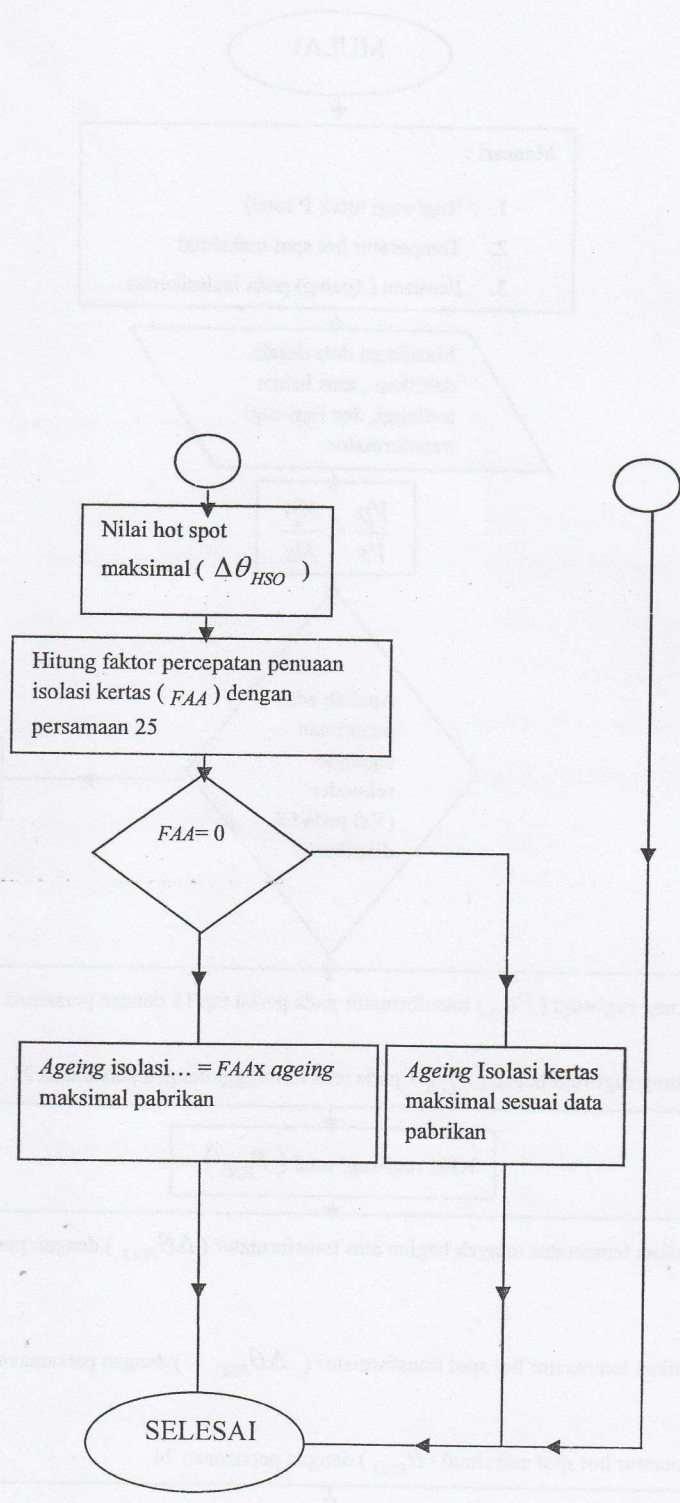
Nilai hot spot maksimal ( $\Delta\theta_{HSO}$ )

Hitung faktor percepatan penuaan isolasi kertas ( $FAA$ ) dengan persamaan 25

$FAA$= 0

*Ageing* isolasi… = $FAA$x *ageing* maksimal pabrikan

*Ageing* Isolasi kertas maksimal sesuai data pabrikan

SELESAI